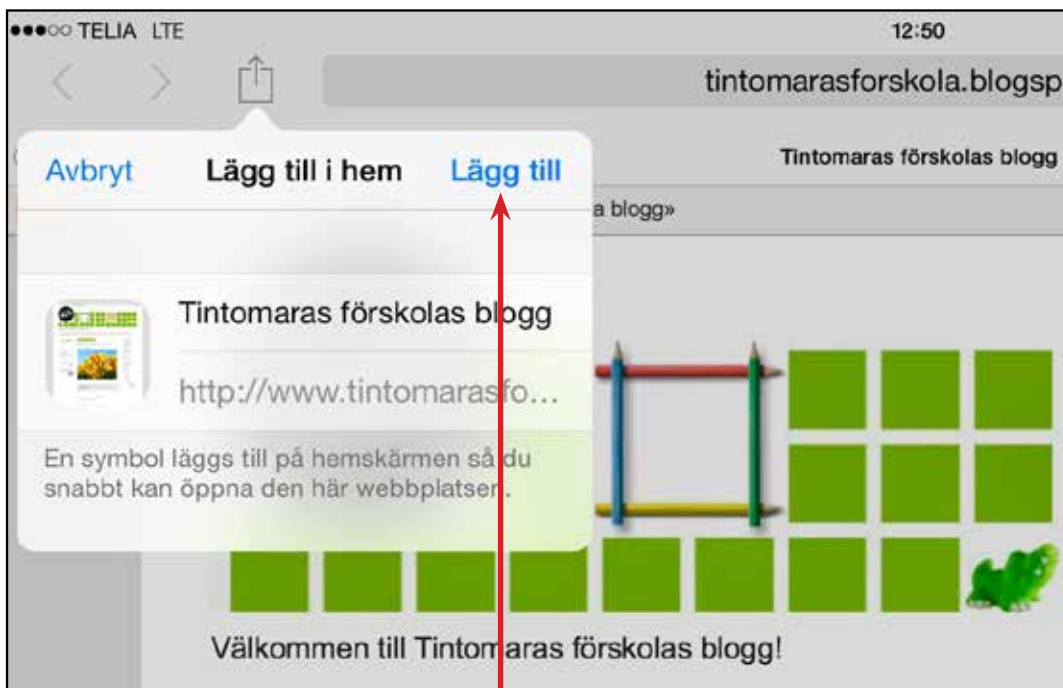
●●●○○ TELIA LTE

12:50

tintomarasforskola.blogsp

Avbryt

Lägg till i hem

Lägg till

Tintomaras förskolas blogg

a blogg»

Tintomaras förskolas blogg

http://www.tintomarasfo...

En symbol läggs till på hemskärmen så du snabbt kan öppna den här webbplatsen.

Välkommen till Tintomaras förskolas blogg!